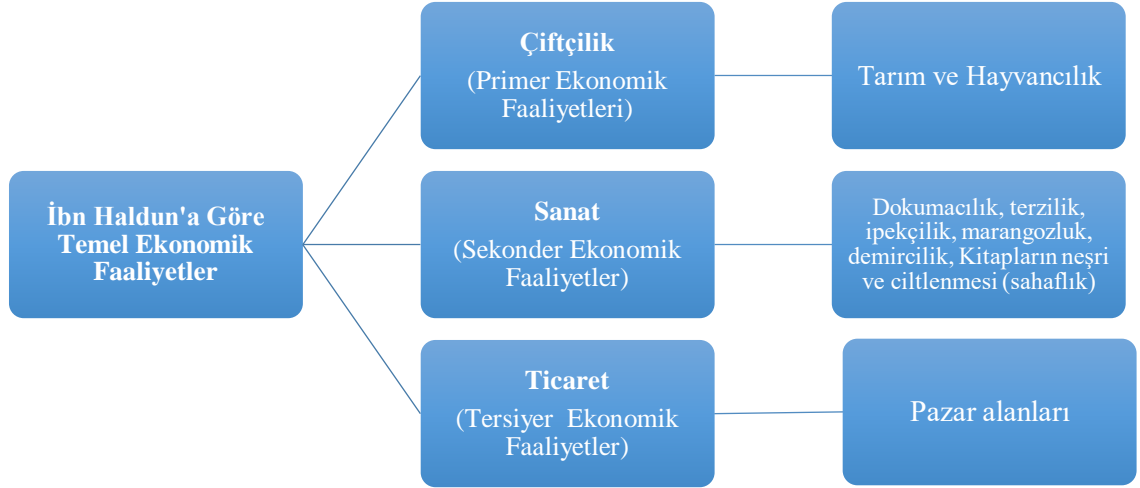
İbn Haldun'a Göre Temel Ekonomik Faaliyetler

Çiftçilik
(Primer Ekonomik Faaliyetleri)

Tarım ve Hayvancılık

Sanat
(Sekonder Ekonomik Faaliyetler)

Dokumacılık, terzilik, ipekçilik, marangozluk, demircilik, Kitapların neşri ve ciltlenmesi (sahaflık)

Ticaret
(Tersiyer Ekonomik Faaliyetler)

Pazar alanları